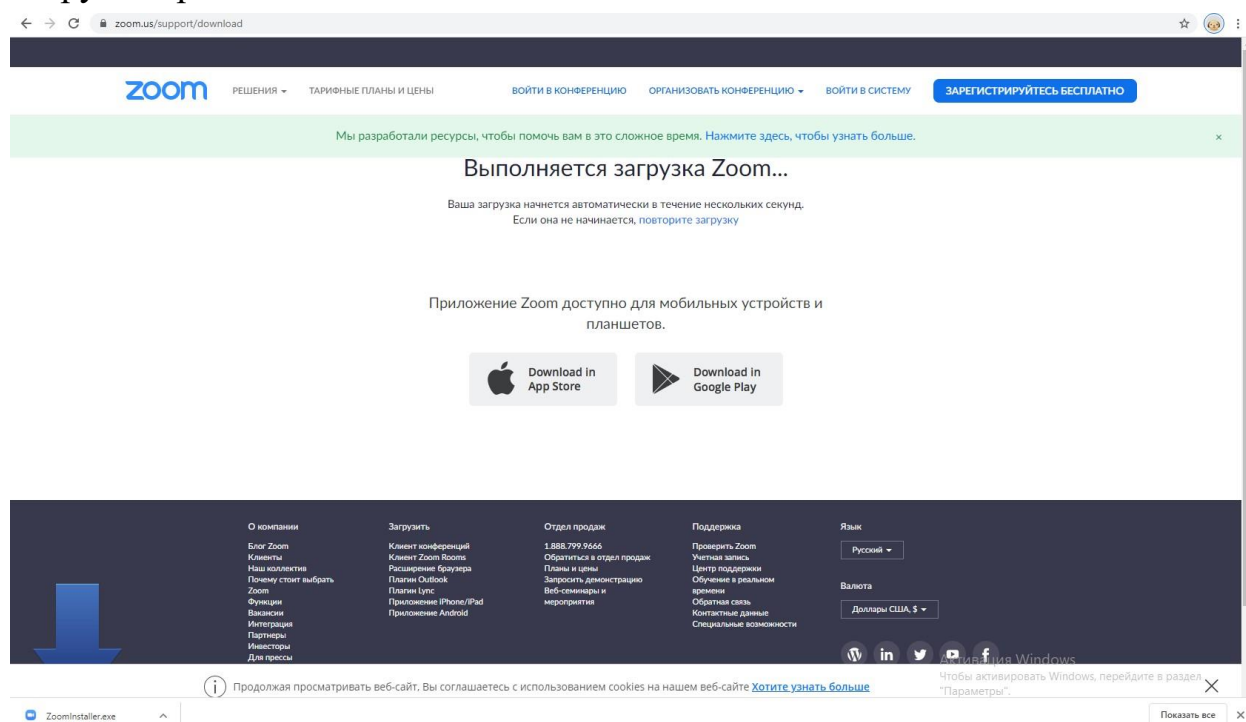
zoom.us/support/download

zoom РЕШЕНИЯ ТАРИФНЫЕ ПЛАНЫ И ЦЕНЫ ВОЙТИ В КОНФЕРЕНЦИЮ ОРГАНИЗОВАТЬ КОНФЕРЕНЦИЮ ВОЙТИ В СИСТЕМУ ЗАРЕГИСТРИРУЙТЕСЬ БЕСПЛАТНО

Мы разработали ресурсы, чтобы помочь вам в это сложное время. Нажмите здесь, чтобы узнать больше. ×

Выполняется загрузка Zoom...

Ваша загрузка начнется автоматически в течение нескольких секунд.
Если она не начинается, повторите загрузку

Приложение Zoom доступно для мобильных устройств и планшетов.

Download in App Store

Download in Google Play

О компании
Блог Zoom
Клиенты
Наш коллектив
Почему стоит выбрать Zoom
Функции
Вакансии
Интеграция
Партнеры
Инвесторы
Для прессы

Загрузить
Клиент конференций
Клиент Zoom Rooms
Расширение браузера
Плагин Outlook
Плагин Lync
Приложение iPhone/iPad
Приложение Android

Отдел продаж
1.888.799.9666
Обратиться в отдел продаж
Планы и цены
Запросить демонстрацию
Веб-семинары и мероприятия

Поддержка
Проверить Zoom
Учетная запись
Центр поддержки
Обучение в реальном времени
Обратная связь
Контактные данные
Специальные возможности

Язык
Русский

Валюта
Доллары США, $

Активация Windows
Чтобы активировать Windows, перейдите в раздел "Параметры".

Продолжая просматривать веб-сайт, Вы соглашаетесь с использованием cookies на нашем веб-сайте Хотите узнать больше ×

ZoomInstaller.exe

Показать все ×